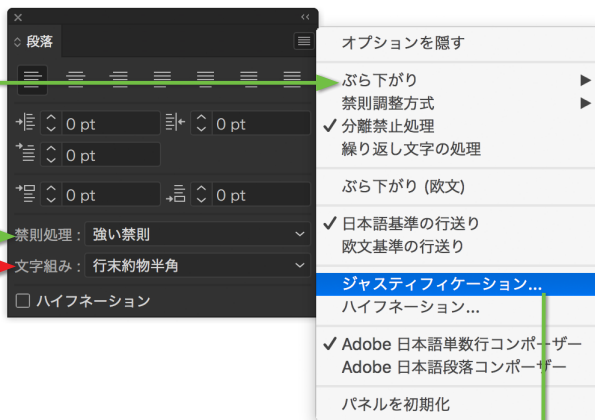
✕ ‹‹
段落
0 pt
0 pt
0 pt
0 pt
0 pt
禁則処理： 強い禁則
文字組み： 行末約物半角
ハイフネーション

オプションを隠す
ぶら下がり ▶
禁則調整方式 ▶
✓ 分離禁止処理
繰り返し文字の処理
ぶら下がり (欧文)
✓ 日本語基準の行送り
欧文基準の行送り
ジャスティフィケーション...
ハイフネーション...
✓ Adobe 日本語単数行コンポーザー
Adobe 日本語段落コンポーザー
パネルを初期化